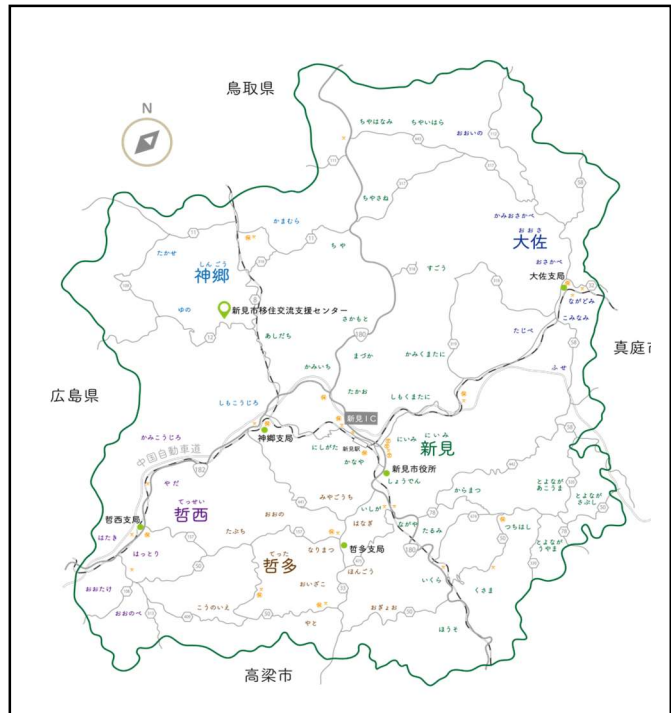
鳥取県

N

ちやはなみ　ちやいはら　おおいの

ちやさね

かまむら　ちや

かみおさかべ

たかせ

しんごう
神郷

おおさ
大佐

すごう

おさかべ
大佐支局
ながどみ
こみなみ

ゆの

新見市移住交流支援センター

さかもと

あしだち

たじべ

かみいち

まづか

かみくまたに

真庭市

ふせ

広島県

たかお

しもくまたに

しもこうじろ

新見IC

かみこうじろ

神郷支局

にいみ
新見

にいみ

にしがた　新見駅

中国自動車道

かなや

新見市役所

しょうでん

やだ

みやごうち

からまつ

とよなが あこうま

とよなが あさい

てっせい
哲西

おおの

いしが

哲西支局

はなぎ

ながせ

たるみ

つちはし

はたき

たぶち

てった

なりまつ

哲多支局

とよなが うやま

はっとり

哲多

ほんごう

いくら

くさま

おおたけ

おいざこ

こうのいえ

おおぎよ

おおのべ

やと

ほうそ

高梁市